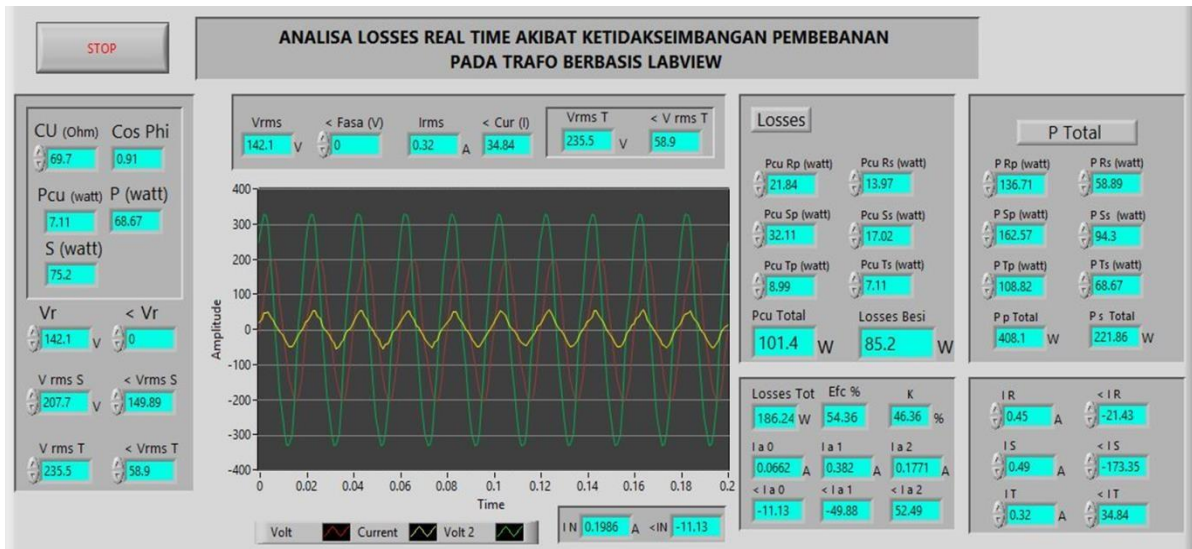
STOP

ANALISA LOSSES REAL TIME AKIBAT KETIDAKSEIMBANGAN PEMBEBANAN PADA TRAFO BERBASIS LABVIEW

CU (Ohm) 69.7
Cos Phi 0.91
Pcu (watt) 7.11
P (watt) 68.67
S (watt) 75.2

Vr 142.1 V
< Vr 0
V rms S 207.7 V
< Vrms S 149.89
V rms T 235.5
< Vrms T 58.9

Vrms 142.1 V
< Fasa (V) 0
Irms 0.32 A
< Cur (I) 34.84
Vrms T 235.5 V
< V rms T 58.9

400
300
200
100
0
-100
-200
-300
-400
Amplitude
0 0.02 0.04 0.06 0.08 0.1 0.12 0.14 0.16 0.18 0.2
Time

Volt Current Volt 2

I N 0.1986 A <IN -11.13

Losses
Pcu Rp (watt) 21.84
Pcu Rs (watt) 13.97
Pcu Sp (watt) 32.11
Pcu Ss (watt) 17.02
Pcu Tp (watt) 8.99
Pcu Ts (watt) 7.11
Pcu Total 101.4 W
Losses Besi 85.2 W

Losses Tot 186.24 W
Efc % 54.36
K 46.36 %
I a 0 0.0662 A
I a 1 0.382 A
I a 2 0.1771 A
< I a 0 -11.13
< I a 1 -49.88
< I a 2 52.49

P Total
P Rp (watt) 136.71
P Rs (watt) 58.89
P Sp (watt) 162.57
P Ss (watt) 94.3
P Tp (watt) 108.82
P Ts (watt) 68.67
P p Total 408.1 W
P s Total 221.86 W

I R 0.45 A
< I R -21.43
I S 0.49 A
< I S -173.35
I T 0.32 A
< I T 34.84